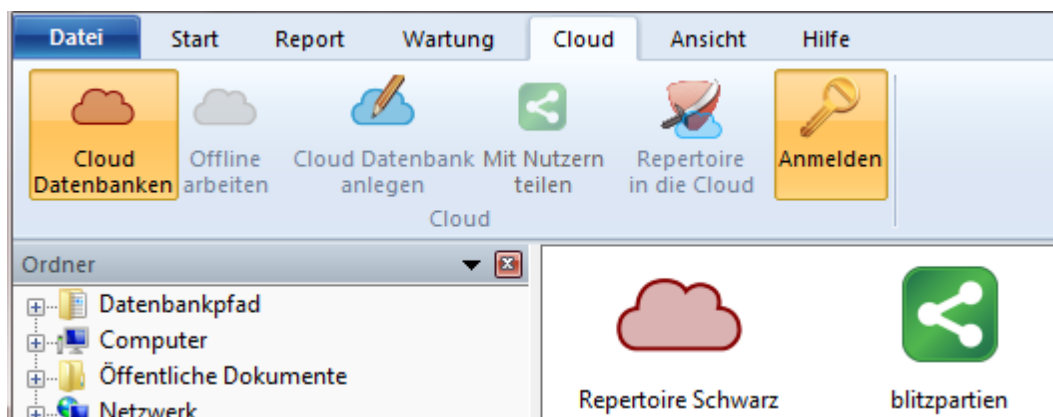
Datei Start Report Wartung Cloud Ansicht Hilfe

Cloud Datenbanken
Offline arbeiten
Cloud Datenbank anlegen
Mit Nutzern teilen
Repertoire in die Cloud
Anmelden

Cloud

Ordner

Datenbankpfad
Computer
Öffentliche Dokumente
Netzwerk

Repertoire Schwarz
blitzpartien